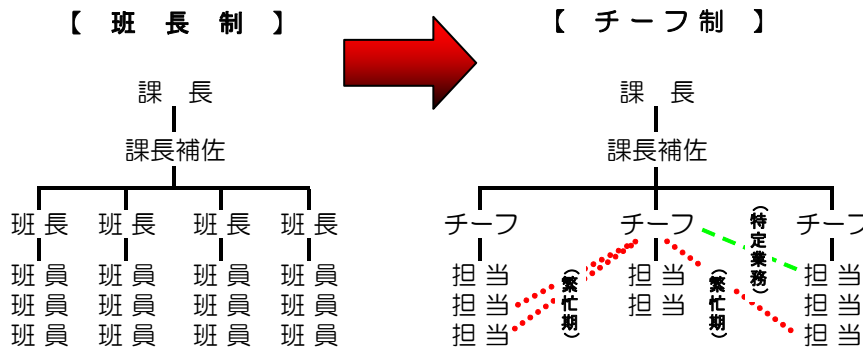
【 班 長 制 】

課 長

課長補佐

班 長 班 長 班 長 班 長

班 員 班 員 班 員 班 員
班 員 班 員 班 員 班 員
班 員 班 員 班 員 班 員

【 チーフ制 】

課 長

課長補佐

チーフ チーフ チーフ

担 当 担 当 担 当
担 当 担 当 担 当
担 当 担 当

（繁忙期）
（繁忙期）
（特定業務）